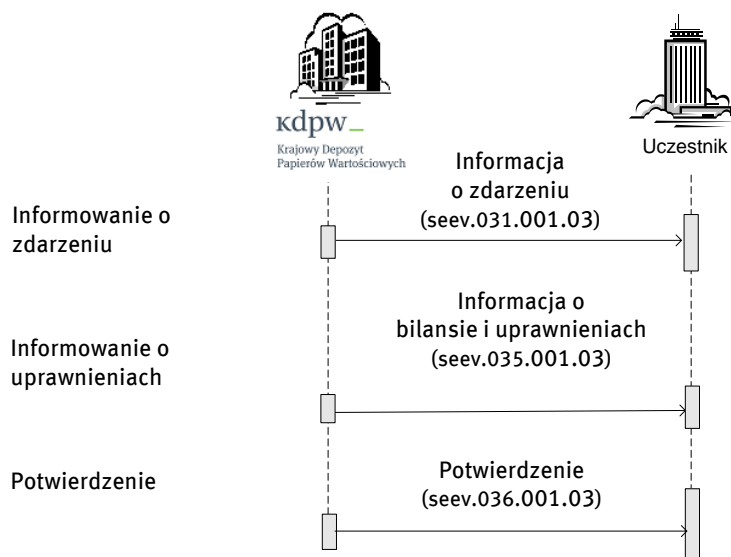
kdpw_
Krajowy Depozyt Papierów Wartościowych

Uczestnik

Informowanie o zdarzeniu

Informacja o zdarzeniu (seev.031.001.03)

Informowanie o uprawnieniach

Informacja o bilansie i uprawnieniach (seev.035.001.03)

Potwierdzenie

Potwierdzenie (seev.036.001.03)